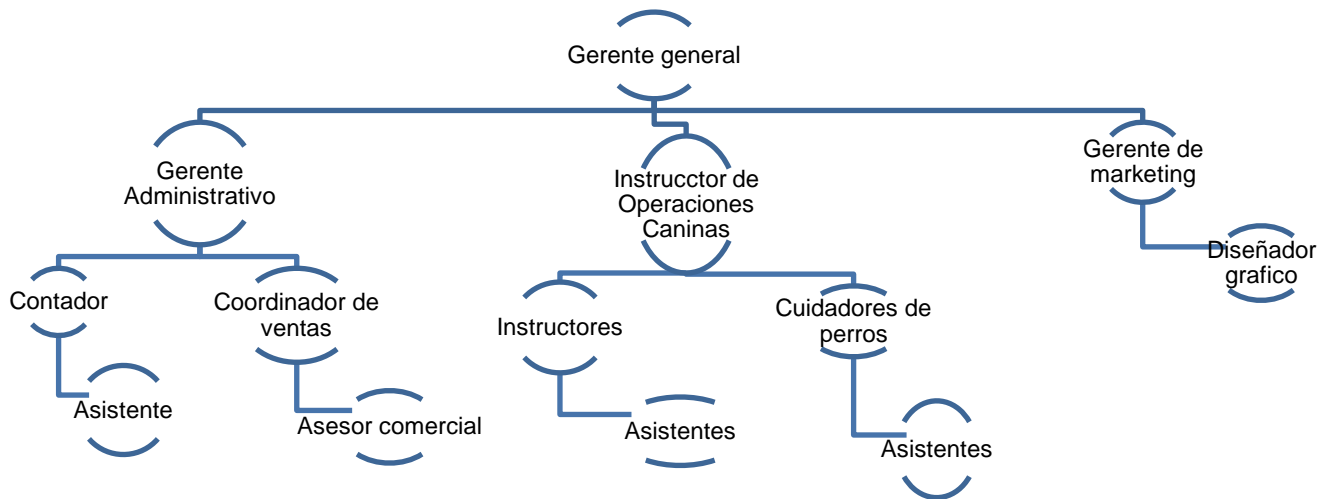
Gerente general

Gerente Administrativo

Instrucctor de Operaciones Caninas

Gerente de marketing

Contador

Coordinador de ventas

Instructores

Cuidadores de perros

Diseñador grafico

Asistente

Asesor comercial

Asistentes

Asistentes